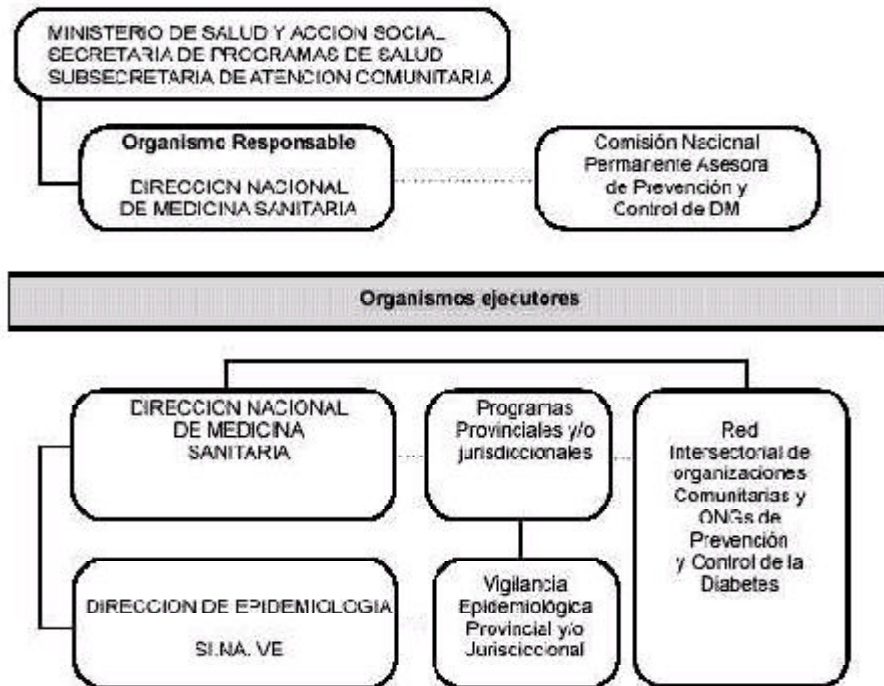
MINISTERIO DE SALUD Y ACCION SOCIAL
SECRETARIA DE PROGRAMAS DE SALUD
SUBSECRETARIA DE ATENCION COMUNITARIA

Organismo Responsable

DIRECCION NACIONAL DE MEDICINA SANITARIA

Comisión Nacional Permanente Asesora de Prevención y Control de DM

Organismos ejecutores

DIRECCION NACIONAL DE MEDICINA SANITARIA

Programas Provinciales y/o jurisdiccionales

Red Intersectorial de organizaciones Comunitarias y ONGs de Prevención y Control de la Diabetes

DIRECCION DE EPIDEMIOLOGIA

SI.NA. VE

Vigilancia Epidemiológica Provincial y/o Jurisdiccional